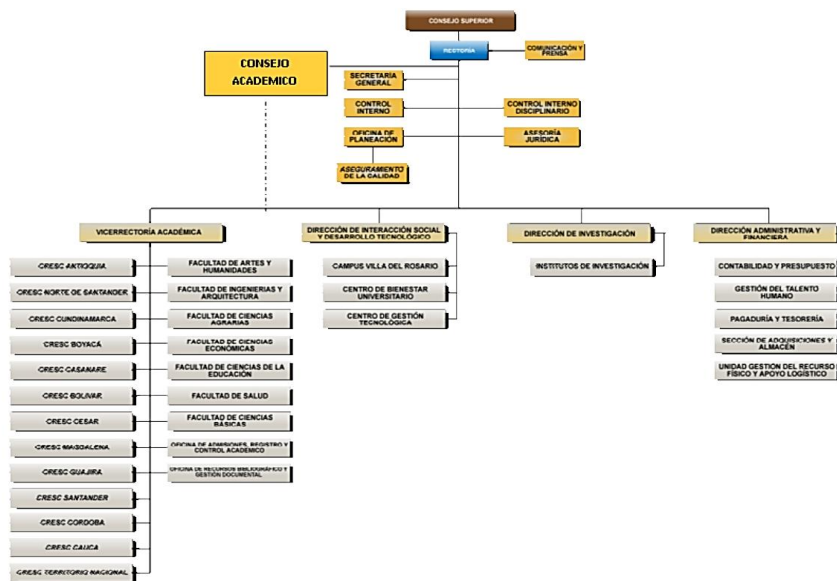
CONSEJO SUPERIOR

RECTORÍA

COMUNICACIÓN Y PRENSA

CONSEJO ACADEMICO

SECRETARÍA GENERAL

CONTROL INTERNO

CONTROL INTERNO DISCIPLINARIO

OFICINA DE PLANEACIÓN

ASESORÍA JURÍDICA

ASEGURAMIENTO DE LA CALIDAD

VICERRECTORÍA ACADÉMICA

DIRECCIÓN DE INTERACCIÓN SOCIAL Y DESARROLLO TECNOLÓGICO

DIRECCIÓN DE INVESTIGACIÓN

DIRECCIÓN ADMINISTRATIVA Y FINANCIERA

CRESC ANTIOQUIA

CRESC NORTE DE SANTANDER

CRESC CUNDINAMARCA

CRESC BOYACÁ

CRESC CASANARE

CRESC BOLIVAR

CRESC CESAR

CRESC MAGDALENA

CRESC GUAJIRA

CRESC SANTANDER

CRESC CORDOBA

CRESC CAUCA

CRESC TERRITORIO NACIONAL

FACULTAD DE ARTES Y HUMANIDADES

FACULTAD DE INGENIERIAS Y ARQUITECTURA

FACULTAD DE CIENCIAS AGRARIAS

FACULTAD DE CIENCIAS ECONÓMICAS

FACULTAD DE CIENCIAS DE LA EDUCACIÓN

FACULTAD DE SALUD

FACULTAD DE CIENCIAS BÁSICAS

OFICINA DE ADMISIONES, REGISTRO Y CONTROL ACADÉMICO

OFICINA DE RECURSOS BIBLIOGRÁFICO Y GESTIÓN DOCUMENTAL

CAMPUS VILLA DEL ROSARIO

CENTRO DE BIENESTAR UNIVERSITARIO

CENTRO DE GESTIÓN TECNOLÓGICA

INSTITUTOS DE INVESTIGACIÓN

CONTABILIDAD Y PRESUPUESTO

GESTIÓN DEL TALENTO HUMANO

PAGADURÍA Y TESORERÍA

SECCIÓN DE ADQUISICIONES Y ALMACÉN

UNIDAD GESTIÓN DEL RECURSO FÍSICO Y APOYO LOGÍSTICO